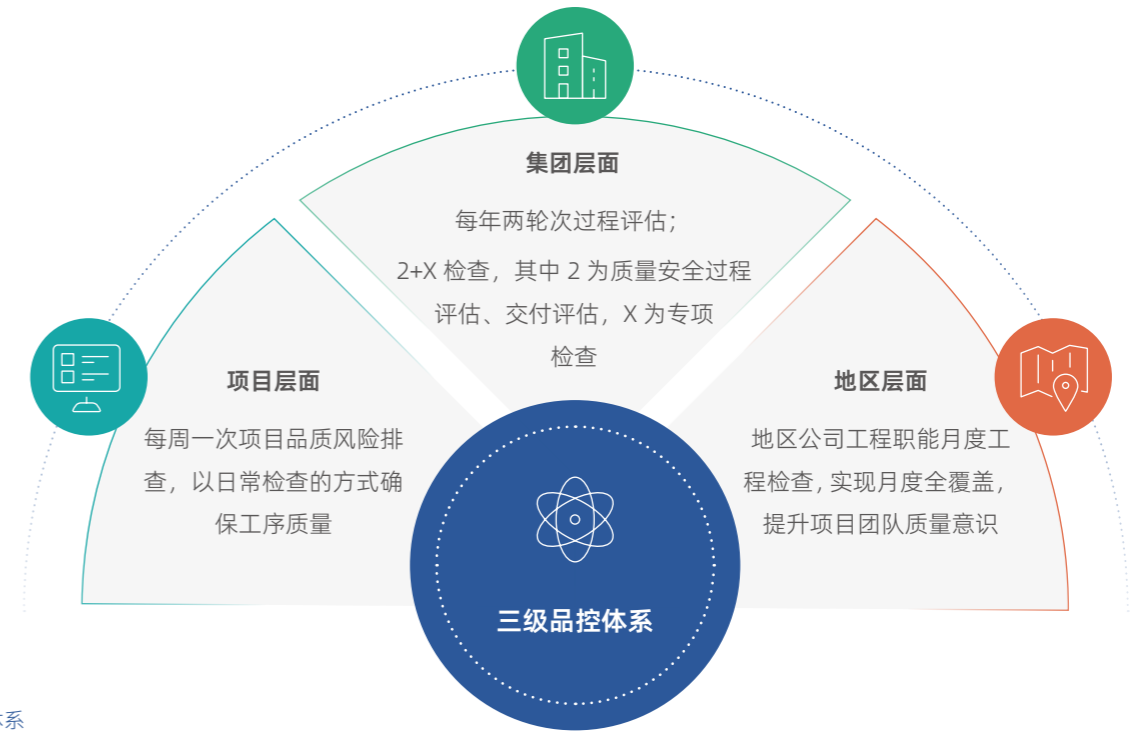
集团层面

每年两轮次过程评估；

2+X 检查，其中 2 为质量安全过程评估、交付评估，X 为专项检查

项目层面

每周一次项目品质风险排查，以日常检查的方式确保工序质量

地区层面

地区公司工程职能月度工程检查，实现月度全覆盖，提升项目团队质量意识

三级品控体系

体系